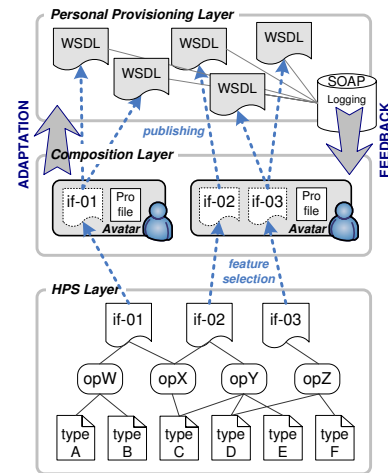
Personal Provisioning Layer

WSDL

WSDL

WSDL

WSDL

WSDL

SOAP

Logging

ADAPTATION

FEEDBACK

publishing

Composition Layer

if-01

Pro file

Avatar

if-02

if-03

Pro file

Avatar

feature selection

HPS Layer

if-01

if-02

if-03

opW

opX

opY

opZ

type A

type B

type C

type D

type E

type F